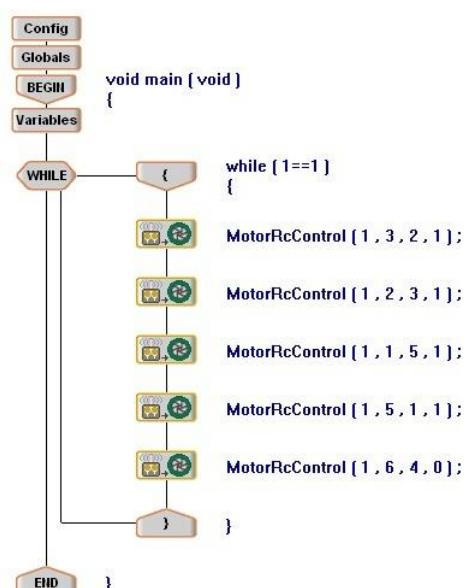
Config
Globals
BEGIN
void main ( void )
{
Variables
WHILE
{
while ( 1==1 )
{
MotorRcControl ( 1 , 3 , 2 , 1 ) ;
MotorRcControl ( 1 , 2 , 3 , 1 ) ;
MotorRcControl ( 1 , 1 , 5 , 1 ) ;
MotorRcControl ( 1 , 5 , 1 , 1 ) ;
MotorRcControl ( 1 , 6 , 4 , 0 ) ;
}
}
END
}